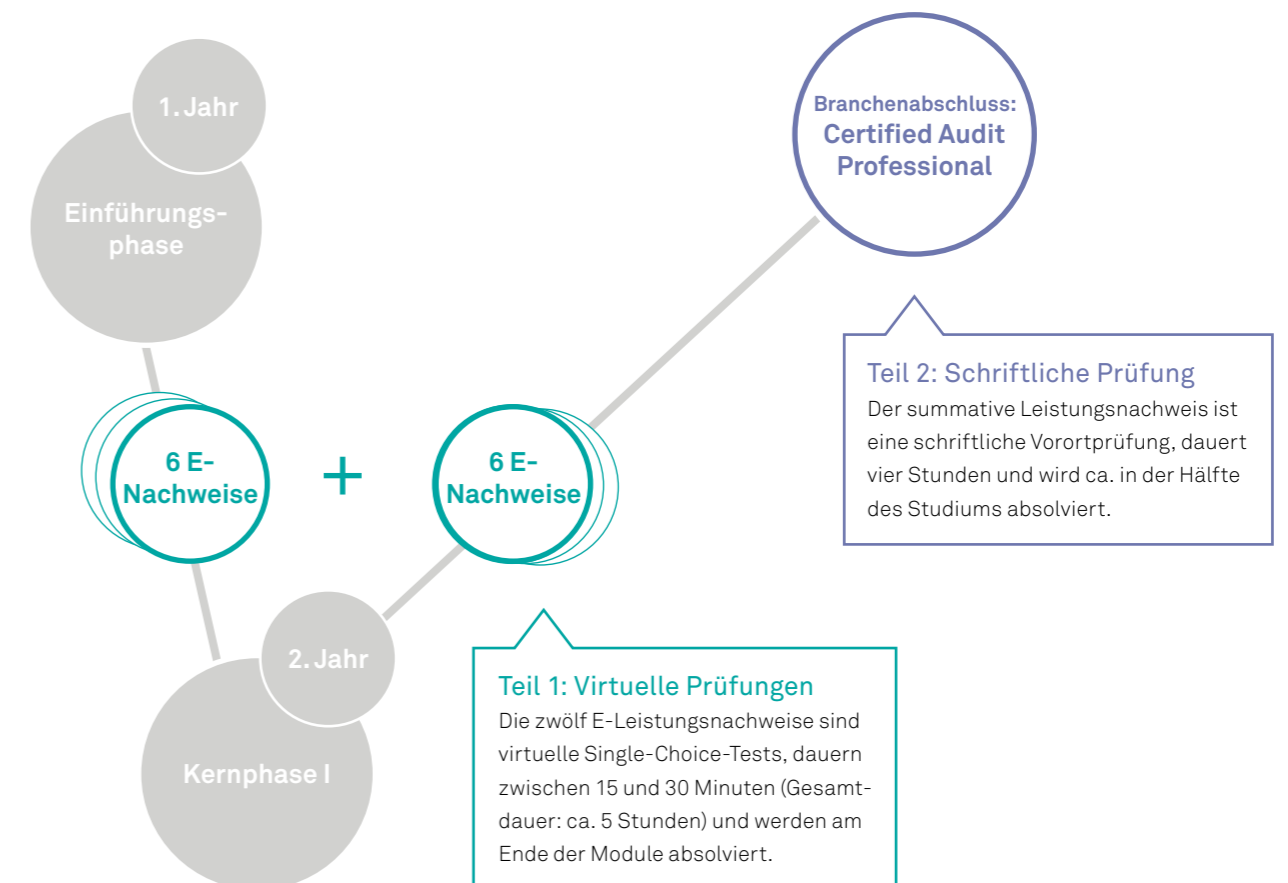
1. Jahr

Einführungsphase

6 E-Nachweise

+

6 E-Nachweise

2. Jahr

Kernphase I

Branchenabschluss:
Certified Audit Professional

Teil 2: Schriftliche Prüfung
Der summative Leistungsnachweis ist eine schriftliche Vorortprüfung, dauert vier Stunden und wird ca. in der Hälfte des Studiums absolviert.

Teil 1: Virtuelle Prüfungen
Die zwölf E-Leistungsnachweise sind virtuelle Single-Choice-Tests, dauern zwischen 15 und 30 Minuten (Gesamtdauer: ca. 5 Stunden) und werden am Ende der Module absolviert.